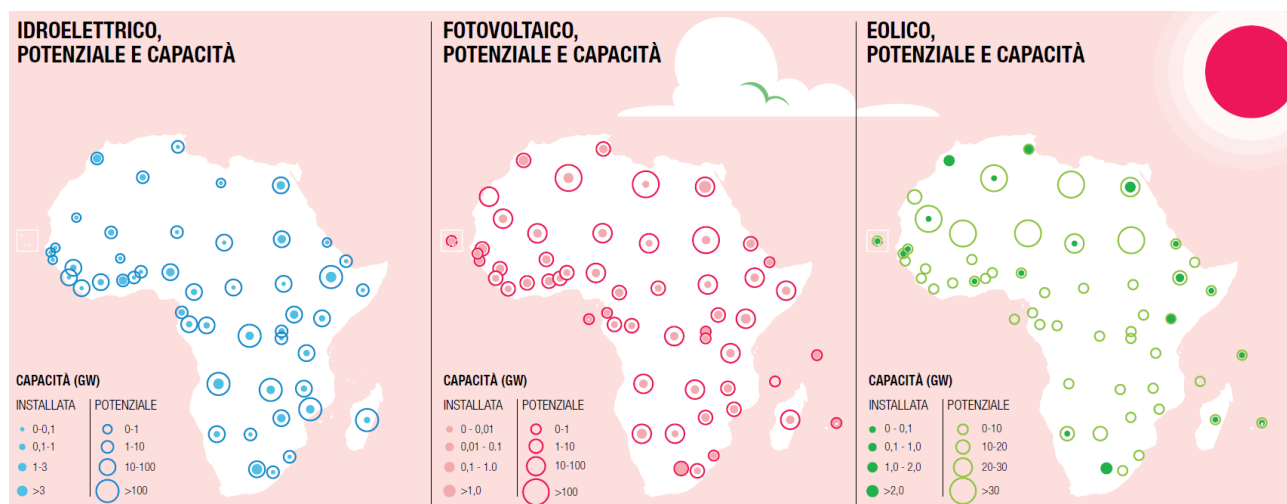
IDROELETTRICO, POTENZIALE E CAPACITÀ

CAPACITÀ (GW)

| INSTALLATA | POTENZIALE |
|---|---|
| 0-0,1 | 0-1 |
| 0,1-1 | 1-10 |
| 1-3 | 10-100 |
| >3 | >100 |

FOTOVOLTAICO, POTENZIALE E CAPACITÀ

CAPACITÀ (GW)

| INSTALLATA | POTENZIALE |
|---|---|
| 0 - 0,01 | 0-1 |
| 0,01 - 0.1 | 1-10 |
| 0,1 - 1.0 | 10-100 |
| >1,0 | >100 |

EOLICO, POTENZIALE E CAPACITÀ

CAPACITÀ (GW)

| INSTALLATA | POTENZIALE |
|---|---|
| 0 - 0,1 | 0-10 |
| 0,1 - 1,0 | 10-20 |
| 1,0 - 2,0 | 20-30 |
| >2,0 | >30 |